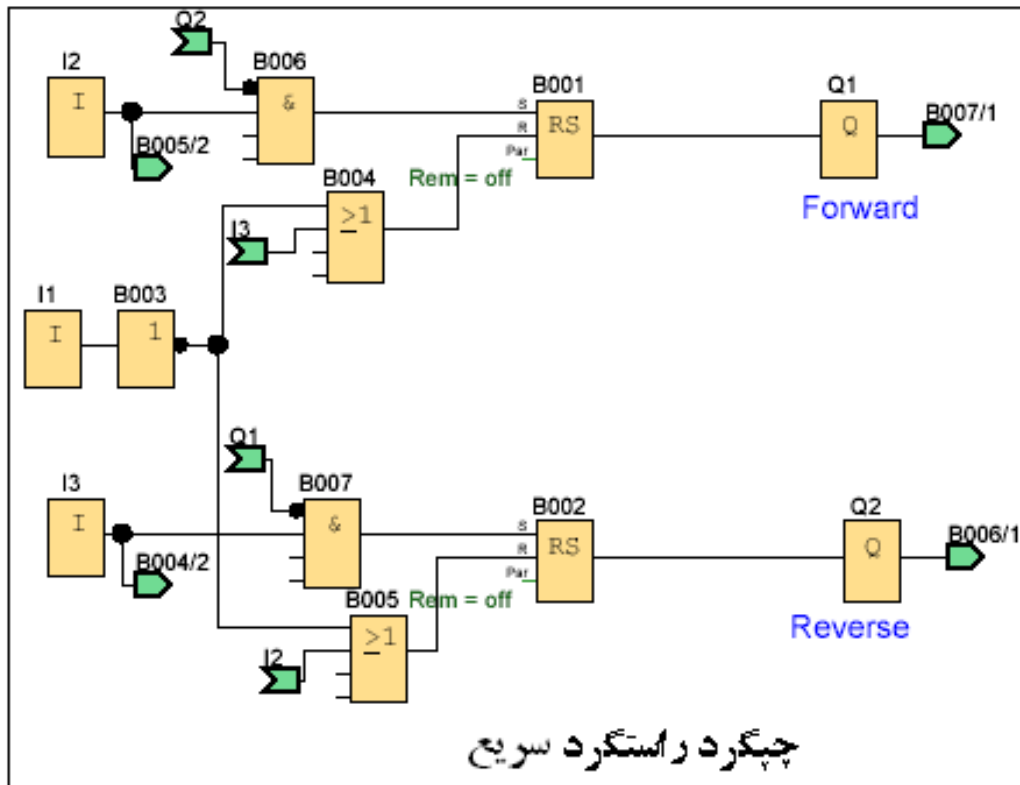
Q2
I2
B006
I
&
B005/2
B001
S
R
Par
RS
Q1
Q
B007/1
Rem = off
B004
Forward
I3
$\geq 1$
I1
B003
I
1
Q1
B007
I3
I
&
B004/2
B002
S
R
Par
RS
Q2
Q
B006/1
B005
Rem = off
$\geq 1$
Reverse
I2

چپگرد راستگرد سریع